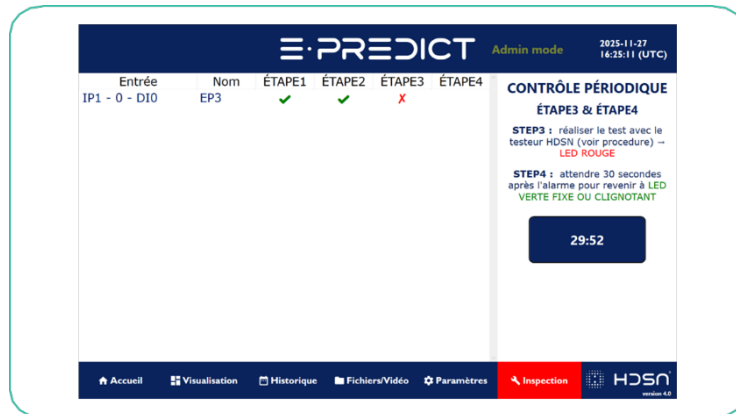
E·PREDICT Admin mode 2025-11-27 16:25:11 (UTC)

| Entrée | Nom | ÉTAPE1 | ÉTAPE2 | ÉTAPE3 | ÉTAPE4 |
|---|---|---|---|---|---|
| IP1 - 0 - DI0 | EP3 | ✔ | ✔ | ✗ | |

CONTRÔLE PÉRIODIQUE

ÉTAPE3 & ÉTAPE4

STEP3 : réaliser le test avec le testeur HDSN (voir procedure) → LED ROUGE

STEP4 : attendre 30 secondes après l'alarme pour revenir à LED VERTE FIXE OU CLIGNOTANT

29:52

Accueil Visualisation Historique Fichiers/Vidéo Paramètres Inspection HDSN version 4.0